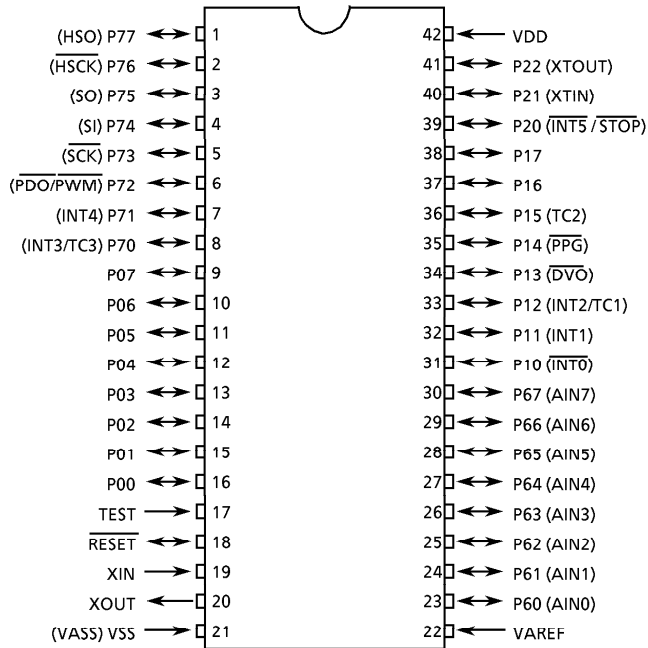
(HSO) P77 1
$\overline{\text{(HSCK)}}$ P76 2
(SO) P75 3
(SI) P74 4
$(\overline{\text{SCK}})$ P73 5
$(\overline{\text{PDO}}/\overline{\text{PWM}})$ P72 6
(INT4) P71 7
(INT3/TC3) P70 8
P07 9
P06 10
P05 11
P04 12
P03 13
P02 14
P01 15
P00 16
TEST 17
$\overline{\text{RESET}}$ 18
XIN 19
XOUT 20
(VASS) VSS 21

42 VDD
41 P22 (XTOUT)
40 P21 (XTIN)
39 P20 $(\overline{\text{INT5}}/\overline{\text{STOP}})$
38 P17
37 P16
36 P15 (TC2)
35 P14 $(\overline{\text{PPG}})$
34 P13 $(\overline{\text{DVO}})$
33 P12 (INT2/TC1)
32 P11 (INT1)
31 P10 $(\overline{\text{INT0}})$
30 P67 (AIN7)
29 P66 (AIN6)
28 P65 (AIN5)
27 P64 (AIN4)
26 P63 (AIN3)
25 P62 (AIN2)
24 P61 (AIN1)
23 P60 (AIN0)
22 VAREF